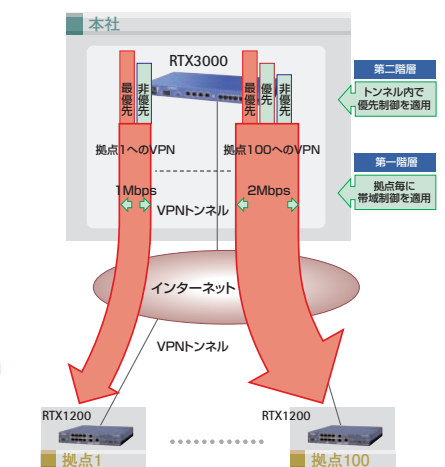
本社

RTX3000

最優先
非優先
最優先
非優先
非優先

第二階層
トンネル内で優先制御を適用

拠点1へのVPN
拠点100へのVPN

第一階層
拠点毎に帯域制御を適用

1Mbps
2Mbps
VPNトンネル

インターネット

VPNトンネル

RTX1200
RTX1200

拠点1
拠点100